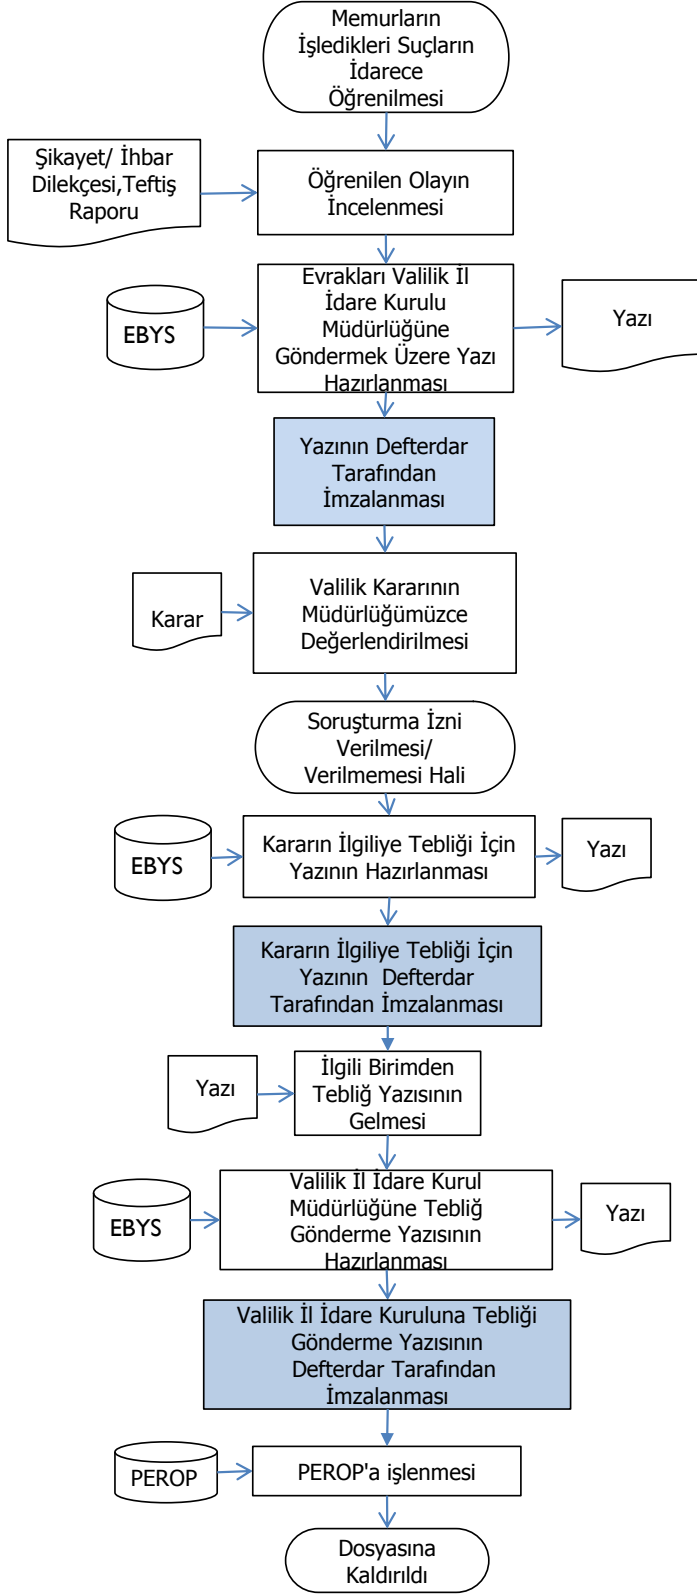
Memurların İşledikleri Suçların İdarece Öğrenilmesi

Şikayet/ İhbar Dilekçesi,Teftiş Raporu

Öğrenilen Olayın İncelenmesi

EBYS

Evrakları Valilik İl İdare Kurulu Müdürlüğüne Göndermek Üzere Yazı Hazırlanması

Yazı

Yazının Defterdar Tarafından İmzalanması

Karar

Valilik Kararının Müdürlüğümüzce Değerlendirilmesi

Soruşturma İzni Verilmesi/ Verilmemesi Hali

EBYS

Kararın İlgiliye Tebliği İçin Yazının Hazırlanması

Yazı

Kararın İlgiliye Tebliği İçin Yazının Defterdar Tarafından İmzalanması

Yazı

İlgili Birimden Tebliğ Yazısının Gelmesi

EBYS

Valilik İl İdare Kurul Müdürlüğüne Tebliğ Gönderme Yazısının Hazırlanması

Yazı

Valilik İl İdare Kuruluna Tebliği Gönderme Yazısının Defterdar Tarafından İmzalanması

PEROP

PEROP'a işlenmesi

Dosyasına Kaldırıldı